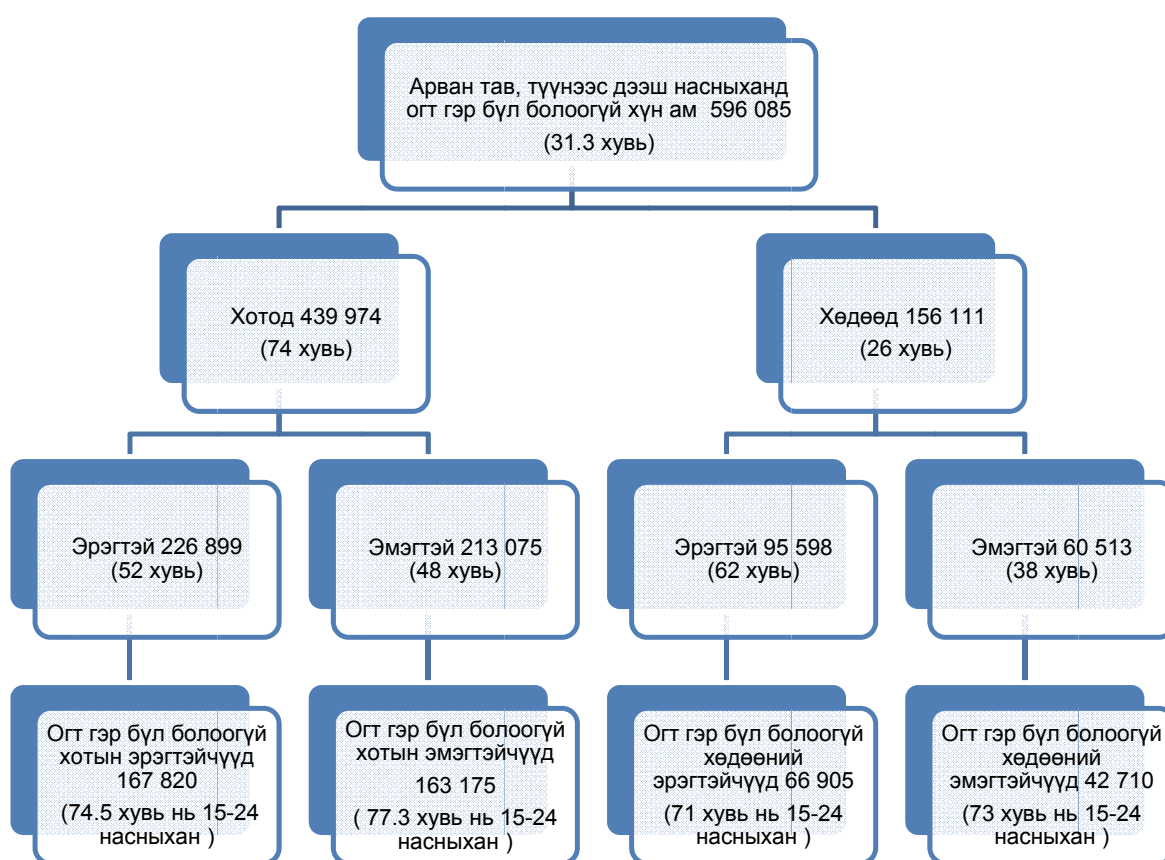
Арван тав, түүнээс дээш насныханд огт гэр бүл болоогүй хүн ам 596 085
(31.3 хувь)

Хотод 439 974
(74 хувь)

Хөдөөд 156 111
(26 хувь)

Эрэгтэй 226 899
(52 хувь)

Эмэгтэй 213 075
(48 хувь)

Эрэгтэй 95 598
(62 хувь)

Эмэгтэй 60 513
(38 хувь)

Огт гэр бүл болоогүй хотын эрэгтэйчүүд 167 820
(74.5 хувь нь 15-24 насныхан )

Огт гэр бүл болоогүй хотын эмэгтэйчүүд 163 175
( 77.3 хувь нь 15-24 насныхан )

Огт гэр бүл болоогүй хөдөөний эрэгтэйчүүд 66 905
(71 хувь нь 15-24 насныхан )

Огт гэр бүл болоогүй хөдөөний эмэгтэйчүүд 42 710
(73 хувь нь 15-24 насныхан )